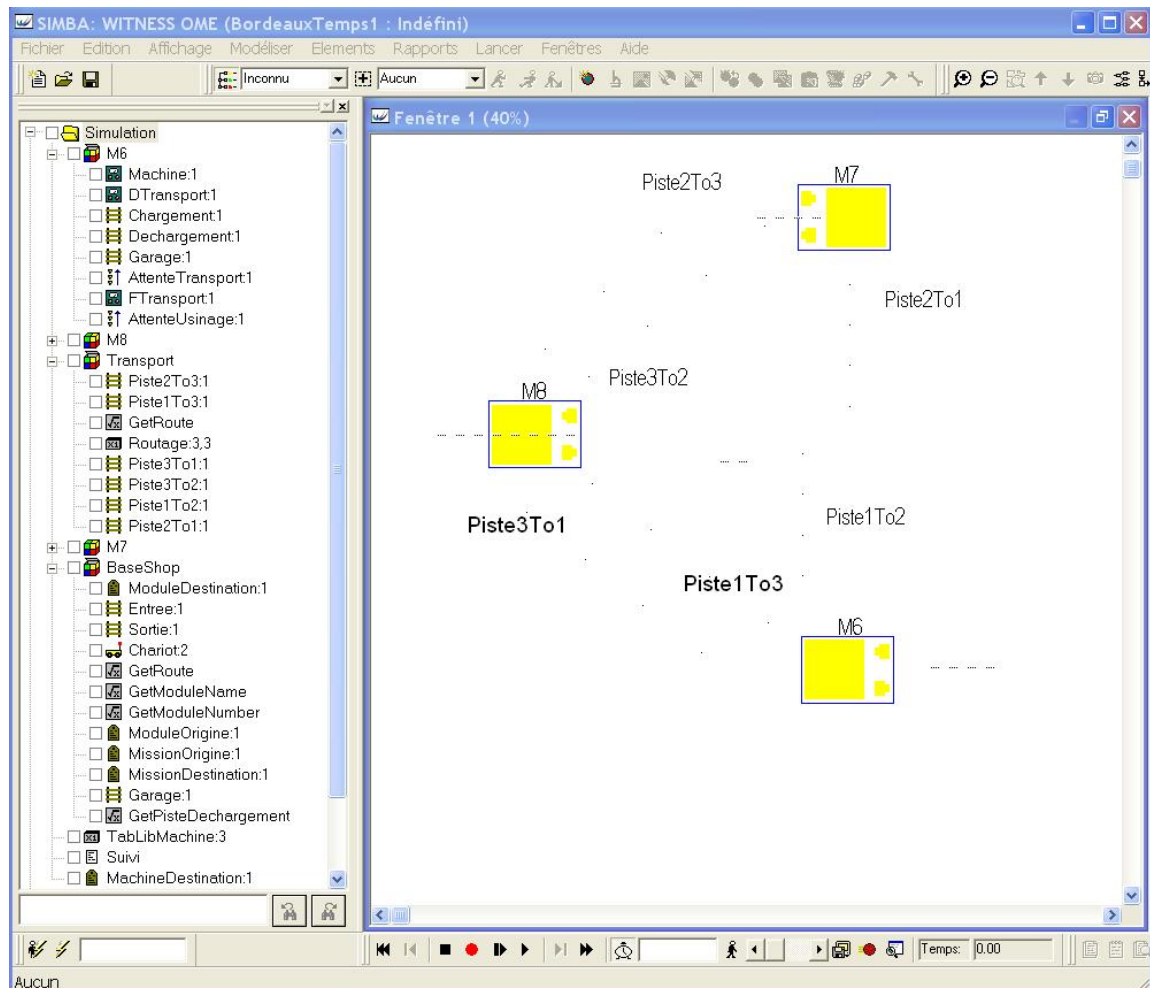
SIMBA: WITNESS OME (BordeauxTemps1 : Indéfini)

Fichier Edition Affichage Modéliser Elements Rapports Lancer Fenêtres Aide

Inconnu
Aucun

Simulation
M6
Machine:1
DTransport:1
Chargement:1
Dechargement:1
Garage:1
AttenteTransport:1
FTransport:1
AttenteUsinage:1
M8
Transport
Piste2To3:1
Piste1To3:1
GetRoute
Routage:3,3
Piste3To1:1
Piste3To2:1
Piste1To2:1
Piste2To1:1
M7
BaseShop
ModuleDestination:1
Entree:1
Sortie:1
Chariot:2
GetRoute
GetModuleName
GetModuleNumber
ModuleOrigine:1
MissionOrigine:1
MissionDestination:1
Garage:1
GetPisteDechargement
TabLibMachine:3
Suivi
MachineDestination:1

Fenêtre 1 (40%)

Piste2To3
M7
Piste2To1
Piste3To2
M8
Piste3To1
Piste1To2
Piste1To3
M6

Temps: 0.00

Aucun